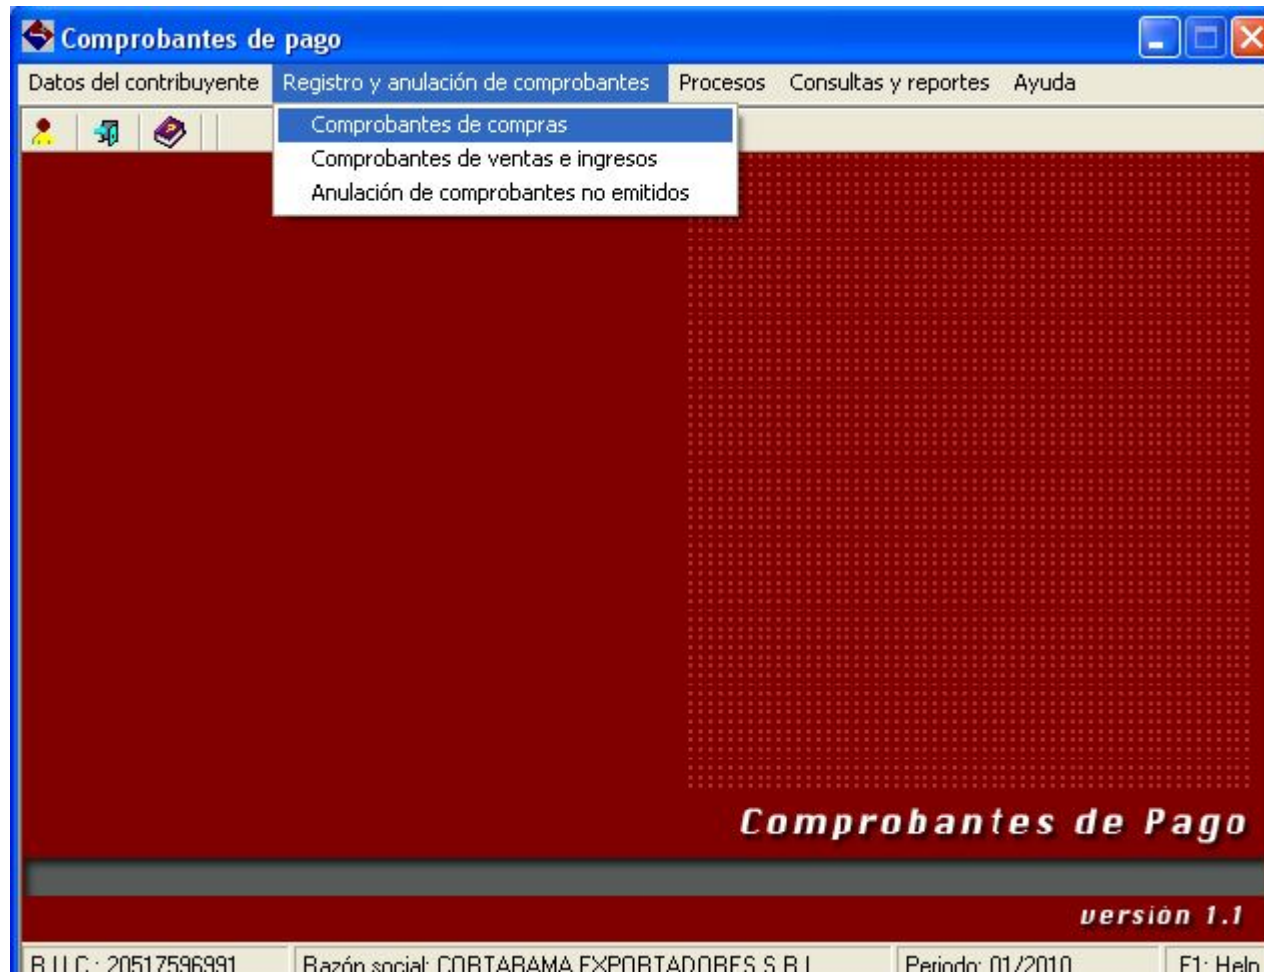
Comprobantes de pago

Datos del contribuyente Registro y anulación de comprobantes Procesos Consultas y reportes Ayuda

Comprobantes de compras
Comprobantes de ventas e ingresos
Anulación de comprobantes no emitidos

Comprobantes de Pago

version 1.1

R.U.C.: 20517596991 Razón social: CORTARAMA EXPORTADORES S.R.L. Periodo: 01/2010 F1: Help